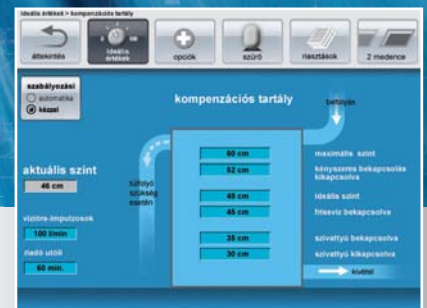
ideális értékek > kompenzációs tartály

áttekintés

ideális értékek

opciók

szűrő

nászítások

2 medence

szabályozási
automatika
kézzel

kompenzációs tartály

befolyás

aktuális szint
46 cm

vízóra-impulzusok
100 l/min

riadó után
60 min.

túlfolyó szükség esetén

60 cm
52 cm
48 cm
45 cm
35 cm
30 cm

maximális szint
kényszeres bekapcsolás kikapcsolva
ideális szint
frissvíz bekapcsolva
szivattyú bekapcsolva
szivattyú kikapcsolva
kivétel